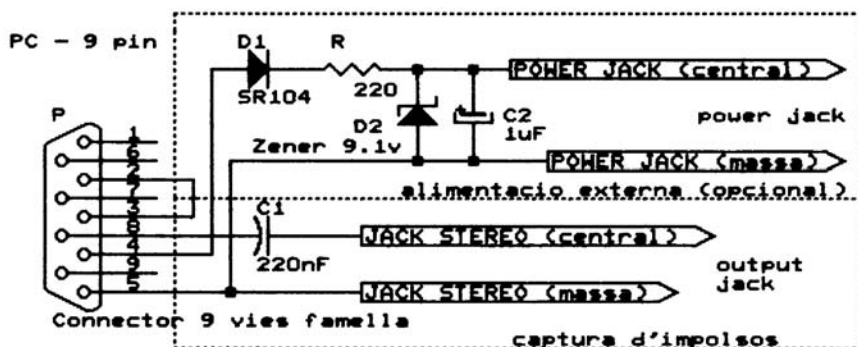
PC – 9 pin

D1
SR104

R
220

D2
Zener 9.1v

C2
1uF

POWER JACK (central)

power jack

POWER JACK (massa)

alimentacio externa (opcional)

P
1
6
2
7
3
8
4
9
5

C1
220nF

JACK STEREO (central)

output jack

JACK STEREO (massa)

Connector 9 vies famella

captura d'impolsos